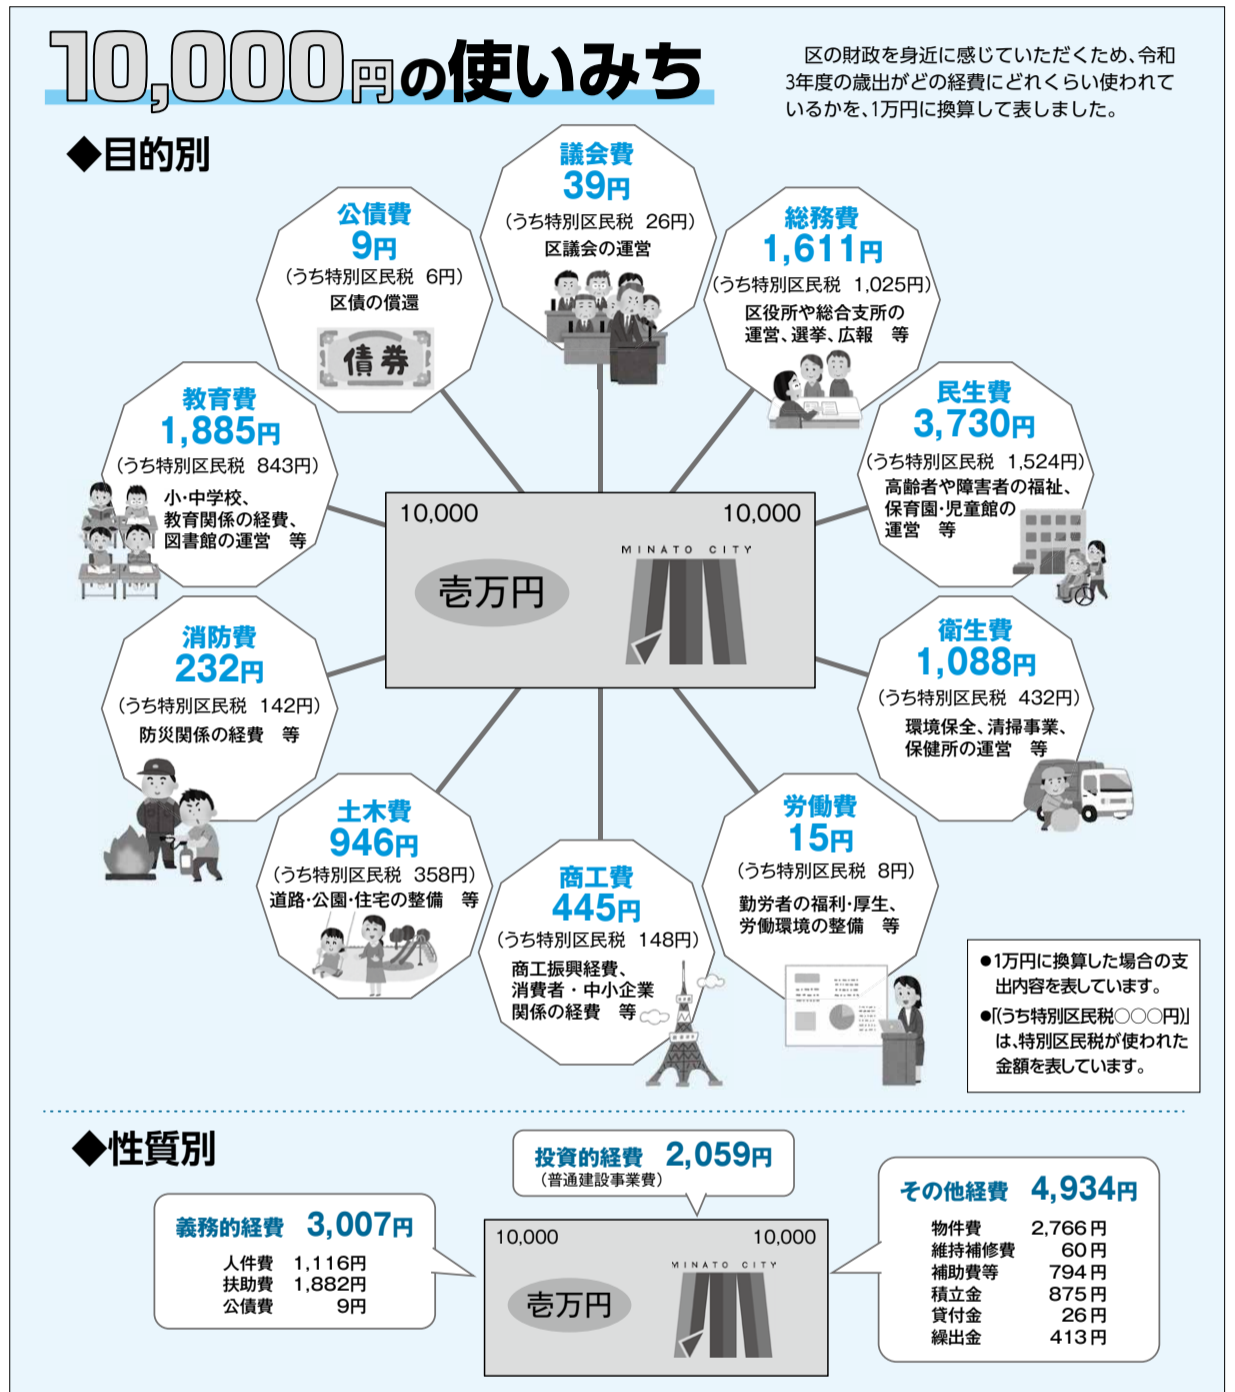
10,000円の使いみち

区の財政を身近に感じていただくため、令和3年度の歳出がどの経費にどれくらい使われているかを、1万円に換算して表しました。

◆目的別

議会費
39円
(うち特別区民税 26円)
区議会の運営

総務費
1,611円
(うち特別区民税 1,025円)
区役所や総合支所の運営、選挙、広報 等

公債費
9円
(うち特別区民税 6円)
区債の償還

債券

教育費
1,885円
(うち特別区民税 843円)
小・中学校、教育関係の経費、図書館の運営 等

民生費
3,730円
(うち特別区民税 1,524円)
高齢者や障害者の福祉、保育園・児童館の運営 等

10,000 10,000
MINATO CITY
壱万円

消防費
232円
(うち特別区民税 142円)
防災関係の経費 等

衛生費
1,088円
(うち特別区民税 432円)
環境保全、清掃事業、保健所の運営 等

土木費
946円
(うち特別区民税 358円)
道路・公園・住宅の整備 等

労働費
15円
(うち特別区民税 8円)
勤労者の福利・厚生、労働環境の整備 等

商工費
445円
(うち特別区民税 148円)
商工振興経費、消費者・中小企業関係の経費 等

●1万円に換算した場合の支出内容を表しています。
●「(うち特別区民税○○○円)」は、特別区民税が使われた金額を表しています。

◆性質別

投資的経費 2,059円
(普通建設事業費)

義務的経費 3,007円
人件費 1,116円
扶助費 1,882円
公債費 9円

10,000 10,000
MINATO CITY
壱万円

その他経費 4,934円
物件費 2,766円
維持補修費 60円
補助費等 794円
積立金 875円
貸付金 26円
繰出金 413円